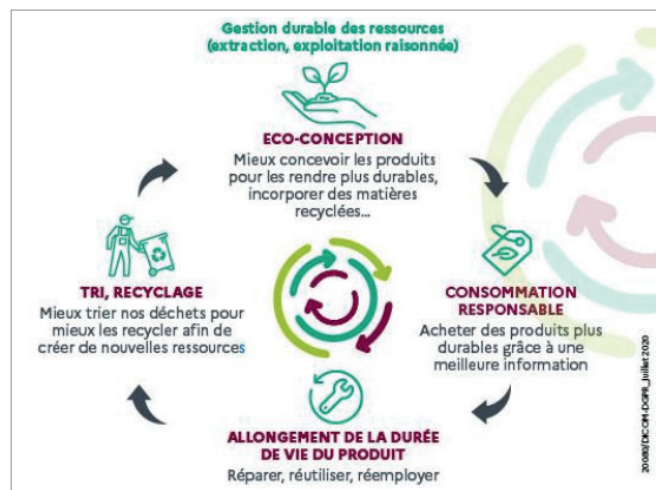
Gestion durable des ressources
(extraction, exploitation raisonnée)

ECO-CONCEPTION
Mieux concevoir les produits pour les rendre plus durables, incorporer des matières recyclées...

CONSOMMATION RESPONSABLE
Acheter des produits plus durables grâce à une meilleure information

ALLONGEMENT DE LA DURÉE DE VIE DU PRODUIT
Réparer, réutiliser, réemployer

TRI, RECYCLAGE
Mieux trier nos déchets pour mieux les recycler afin de créer de nouvelles ressources

20080/DICOM-DGPR_Juillet 2020